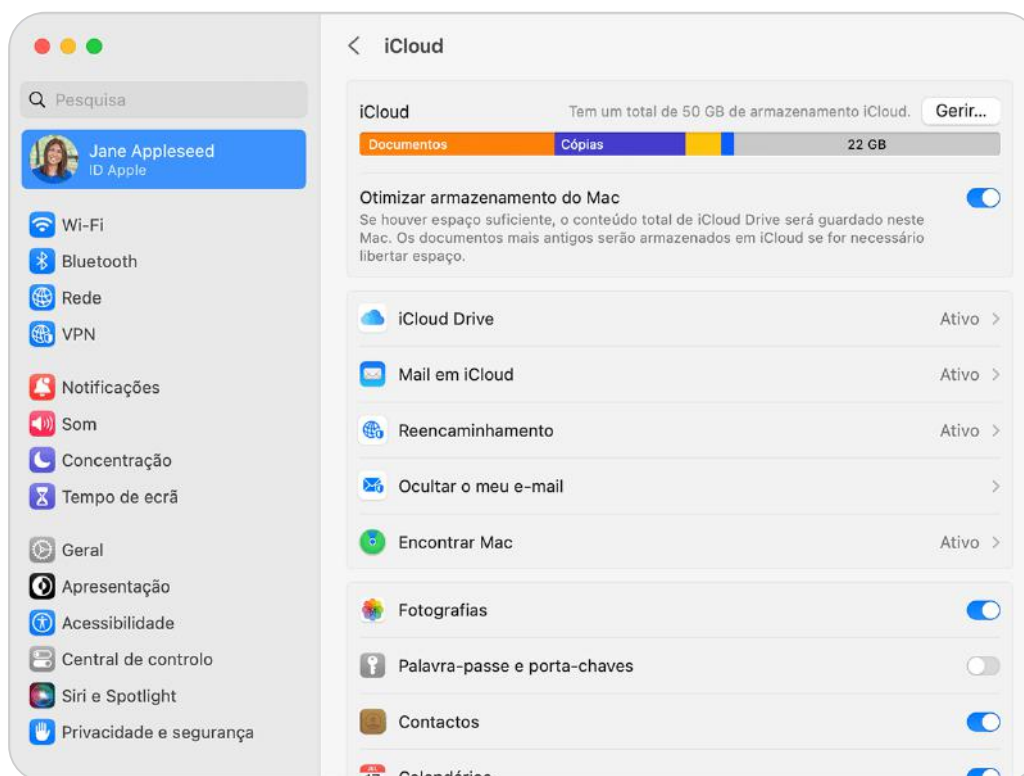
Pesquisa

Jane Appleseed
ID Apple

Wi-Fi
Bluetooth
Rede
VPN

Notificações
Som
Concentração
Tempo de ecrã

Geral
Apresentação
Acessibilidade
Central de controlo
Siri e Spotlight
Privacidade e segurança

iCloud

iCloud
Tem um total de 50 GB de armazenamento iCloud.
Gerir...
Documentos
Cópias
22 GB

Otimizar armazenamento do Mac
Se houver espaço suficiente, o conteúdo total de iCloud Drive será guardado neste Mac. Os documentos mais antigos serão armazenados em iCloud se for necessário libertar espaço.

iCloud Drive
Ativo

Mail em iCloud
Ativo

Reencaminhamento
Ativo

Ocultar o meu e-mail

Encontrar Mac
Ativo

Fotografias

Palavra-passe e porta-chaves

Contactos

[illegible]